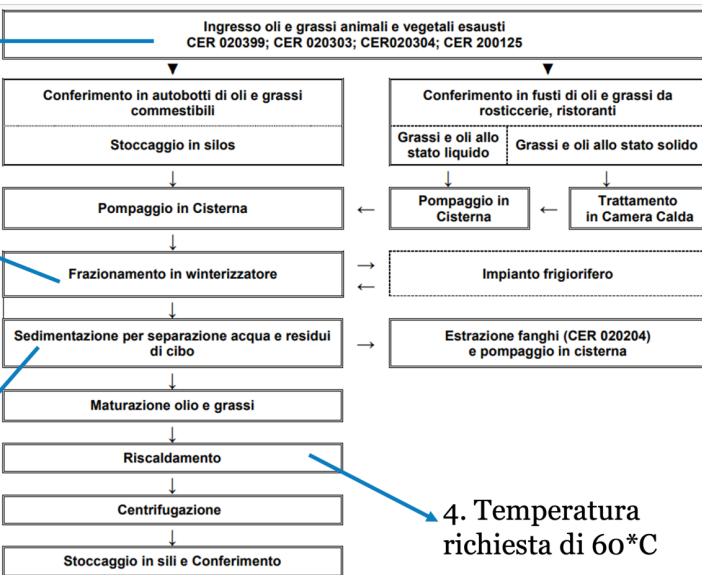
Ingresso oli e grassi animali e vegetali esausti
CER 020399; CER 020303; CER020304; CER 200125

Conferimento in autobotti di oli e grassi commestibili

Stoccaggio in silos

Conferimento in fusti di oli e grassi da rosticcerie, ristoranti

Grassi e oli allo stato liquido

Grassi e oli allo stato solido

Pompaggio in Cisterna

Pompaggio in Cisterna

Trattamento in Camera Calda

Frazionamento in winterizzatore

Impianto frigiorifero

Sedimentazione per separazione acqua e residui di cibo

Estrazione fanghi (CER 020204) e pompaggio in cisterna

Maturazione olio e grassi

Riscaldamento

Centrifugazione

Stoccaggio in sili e Conferimento

4. Temperatura richiesta di 60*C